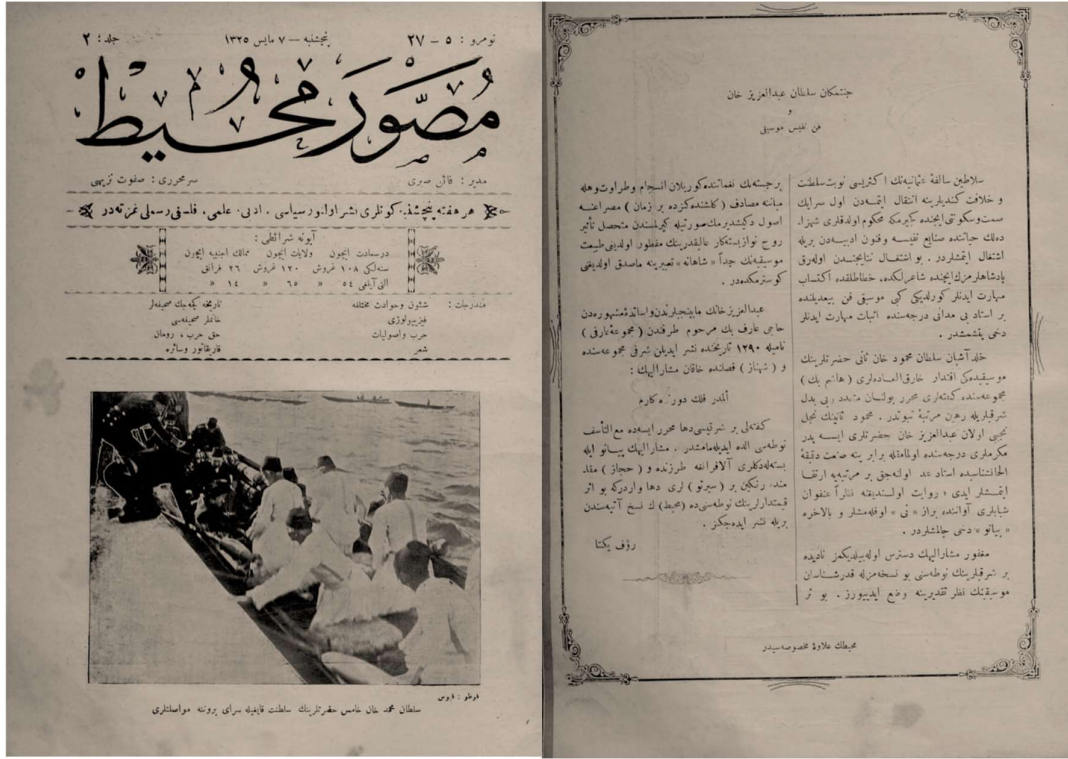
نومرو: ٥ – ٢٧ پنجشنبه – ٧ مایس ١٣٢٥ جلد: ٢

مصور محیط

مدیر: قاآن صبری سرمحرری: صفوت نزیهی

هر هفته پنجشنبه کونلری نشر اولونور سیاسی، ادبی، علمی، فلسفی رسملی غزته‌در

آبونه شرائطی:

| | درسعادت ایچون | ولایات ایچون | ممالک اجنبیه ایچون |
|---|---|---|---|
| سنه‌لکی | ١٠٨ غروش | ١٢٠ غروش | ٢٦ فرانق |
| آلتی آیلغی | ٥٤ | ٦٥ | ١٤ |

مندرجات: شئون وحوادث مختلفه، فیزیولوژی، حرب واصولیات، شعر، تاریخچه کیمیاک مجیدی، خاطر عثمانیه، حق حرب – رومان، قاریقاتور وسائره

فوطو: فوبس

سلطان محمد خان خامس حضرتلرینک سلطنت قایقیله سرای بورنه مواصلتلری

جنتمکان سلطان عبدالعزیز خان و فن نفیس موسیقی

سلاطین سالفهٔ عثمانیه‌نک اکثریسی نوبت سلطنت و خلافت کندیلرینه انتقال ایتمدن اول سرایک سمت وسکوتی ایچنده کچیرمکه محکوم اولدقلری شهزاده‌لک حیاتنده صنایع نفیسه و فنون ادبیه‌دن بریله اشتغال ایتمشلردر. بو اشتغال نتایجندن اولهرق پادشاهلرمزک ایچنده شاعرلرکه، خطاطلقده اکتساب مهارت ایدنلر کورلدیکی کبی موسیقی فن بدیعنده بر استاد بی همتای درجه‌سنده اثبات مهارت ایدنلر دخی یتشمشدر.

خلد آشیان سلطان محمود خان ثانی حضرتلرینک موسیقیده‌کی اقتدار خارق‌العاده‌لری (هانم بک) مجموعه‌سنده کتابتی محرر بولنان متعدد ربی بدل شرقیلرله رهین مرتبهٔ ثبوتدر. محمود ثانینک نجل نجیبی اولان عبدالعزیز خان حضرتلری ایسه پدر مکرملری درجه‌سنده اولمقله برابر ینه صنعت دقیقهٔ الحانشناسیده استاد عد اولنه‌جق بر مرتبه‌یه ارتقا ایتمشلر ایدی. روایت اولندیغنه نظراً عنفوان شبابلری آوانده براز «نی» اوفلمشلر و بالاخره «پیانو» دخی چالمشلردر.

مغفور مشارالیهک دسترس اوله‌بیلدیکمز نادیده بو شرقیلرینک نوطه‌سنی بو نسخه‌مزله قدرشناسان موسیقینک نظر تقدیرینه وضع ایدیورز. بو تر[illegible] رجیسنک نغماتنده کوریلان انسجام وطراوت وعلوبت نه مصادف (کاشانه کرده بر زمان) مصراعنه اصول دکیشدرمک صورتیله کیملسندن منفصل تأثیر روح نوازینه تکرار عالیقدرینک مغفور اولدیغی طبیعت موسیقیه‌نک جداً «شاهانه» تعبیرینه ماصدق اولدیغنی کوسترمکده‌در.

عبدالعزیز خانک مابینجیلرندن واساتذهٔ مشهوره‌دن حاجی عارف بک مرحوم طرفندن (مجموعهٔ عارف) نامیله ١٢٩٠ تاریخنده نشر ایدیلن شرقی مجموعه‌سنده و (شهناز) فصلنده خاقان مشارالیهک:

آلدی فلک دوری کرم

کفته‌لی بر شرقیسی‌دها محرر ایسه‌ده مع التأسف نوطه‌سی الده ایدیله‌مامشدر. مشارالیهک پیانو ایله بسته‌لدکلری آلافرانغه طرزنده و (حجاز) مقامنده رنکین بر (سیوتو) لری دها واردرکه بو اثر قیمتدارلرینک نوطه‌سنده (محیط) ک نسخ آتیه‌سندن بریله نشر ایده‌جکز.

رؤف یکتا

محیطک علاوهٔ مخصوصه‌سیدر